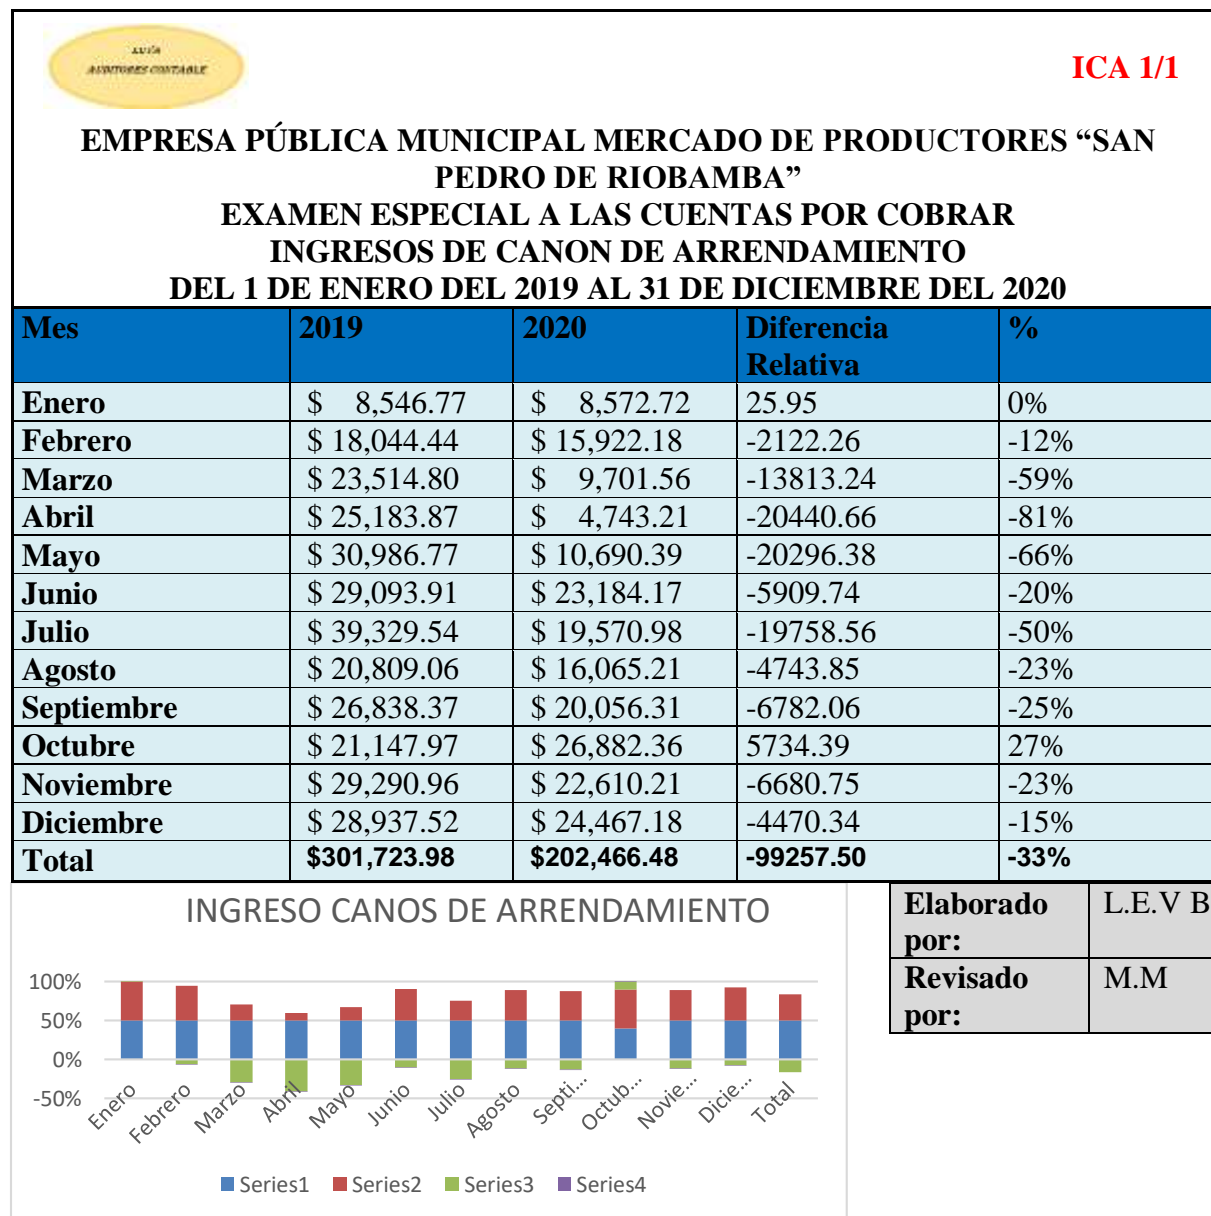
LUIS
AUDITORES CONTABLE

ICA 1/1

EMPRESA PÚBLICA MUNICIPAL MERCADO DE PRODUCTORES “SAN PEDRO DE RIOBAMBA”
EXAMEN ESPECIAL A LAS CUENTAS POR COBRAR
INGRESOS DE CANON DE ARRENDAMIENTO
DEL 1 DE ENERO DEL 2019 AL 31 DE DICIEMBRE DEL 2020

| Mes | 2019 | 2020 | Diferencia Relativa | % |
|---|---|---|---|---|
| Enero | $ 8,546.77 | $ 8,572.72 | 25.95 | 0% |
| Febrero | $ 18,044.44 | $ 15,922.18 | -2122.26 | -12% |
| Marzo | $ 23,514.80 | $ 9,701.56 | -13813.24 | -59% |
| Abril | $ 25,183.87 | $ 4,743.21 | -20440.66 | -81% |
| Mayo | $ 30,986.77 | $ 10,690.39 | -20296.38 | -66% |
| Junio | $ 29,093.91 | $ 23,184.17 | -5909.74 | -20% |
| Julio | $ 39,329.54 | $ 19,570.98 | -19758.56 | -50% |
| Agosto | $ 20,809.06 | $ 16,065.21 | -4743.85 | -23% |
| Septiembre | $ 26,838.37 | $ 20,056.31 | -6782.06 | -25% |
| Octubre | $ 21,147.97 | $ 26,882.36 | 5734.39 | 27% |
| Noviembre | $ 29,290.96 | $ 22,610.21 | -6680.75 | -23% |
| Diciembre | $ 28,937.52 | $ 24,467.18 | -4470.34 | -15% |
| Total | $301,723.98 | $202,466.48 | -99257.50 | -33% |

INGRESO CANOS DE ARRENDAMIENTO

100%
50%
0%
-50%

Enero Febrero Marzo Abril Mayo Junio Julio Agosto Septi... Octub... Novie... Dicie... Total

Series1 Series2 Series3 Series4

| Elaborado por: | L.E.V B |
|---|---|
| Revisado por: | M.M |